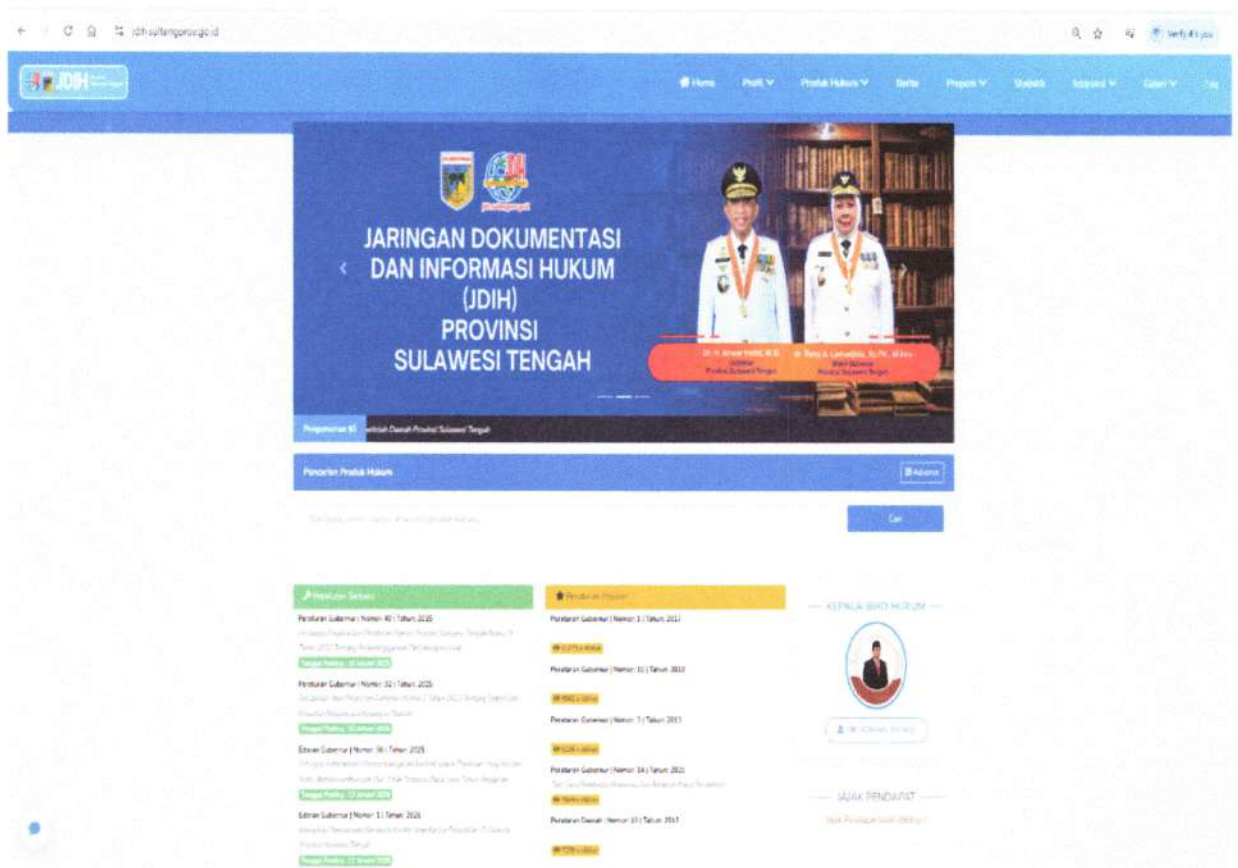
jdih.sultengprov.go.id

JDIH

Home Profil Produk Hukum Berita Program Statistik Informasi Galeri FAQ

JARINGAN DOKUMENTASI DAN INFORMASI HUKUM (JDIH) PROVINSI SULAWESI TENGAH

Pengumuman ⊞ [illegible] Daerah Provinsi Sulawesi Tengah

Pencarian Produk Hukum

Advance

Cari

Peraturan Terbaru

Peraturan Gubernur | Nomor 40 | Tahun 2025

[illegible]

Peraturan Gubernur | Nomor 32 | Tahun 2025

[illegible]

Edaran Gubernur | Nomor 36 | Tahun 2025

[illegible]

Edaran Gubernur | Nomor 1 | Tahun 2026

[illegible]

Peraturan Populer

Peraturan Gubernur | Nomor 1 | Tahun 2017

Peraturan Gubernur | Nomor 11 | Tahun 2010

Peraturan Gubernur | Nomor 7 | Tahun 2011

Peraturan Gubernur | Nomor 14 | Tahun 2021

Peraturan Daerah | Nomor 10 | Tahun 2017

KEPALA BIRO HUKUM

JAJAK PENDAPAT